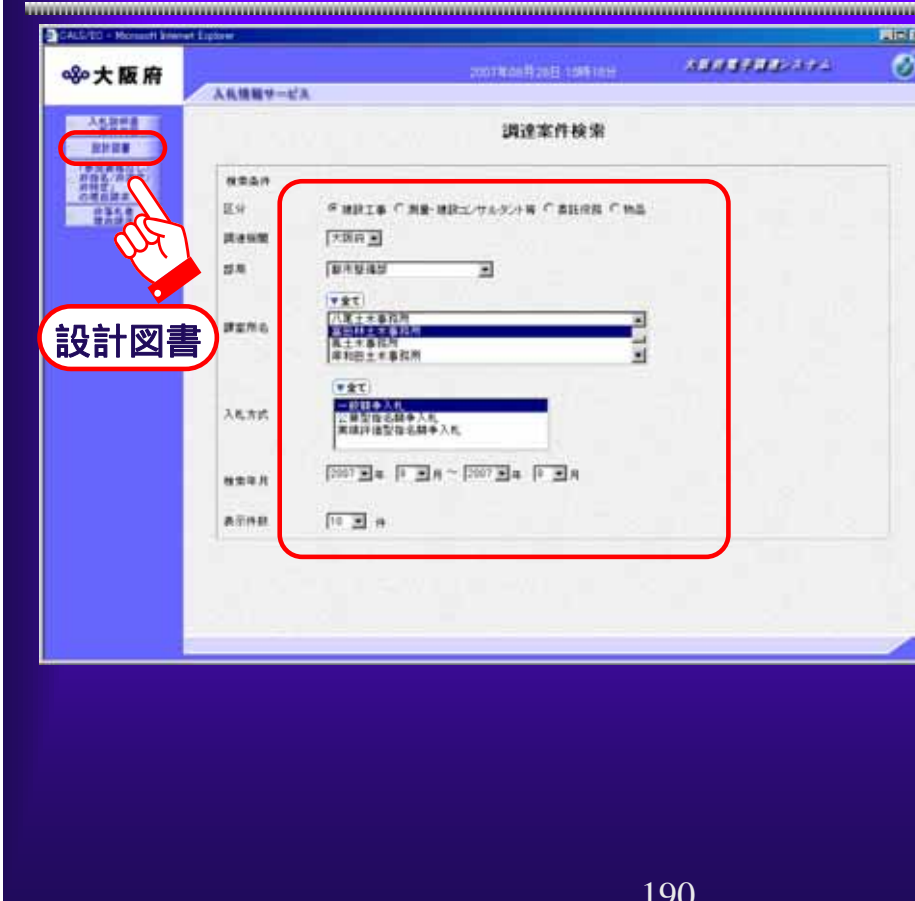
CALS/EC - Microsoft Internet Explorer

大阪府

2007年08月28日 15時18分

大阪府電子調達システム

入札情報サービス

入札説明書

設計図書

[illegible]

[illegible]

設計図書

調達案件検索

検索条件

区分

建設工事 測量・建設コンサルタント等 委託役務 物品

調達機関

大阪府

部局

都市整備部

課室所名

全て

八尾土木事務所
富田林土木事務所
鳳土木事務所
岸和田土木事務所

入札方式

全て

一般競争入札
公募型指名競争入札
简易評価型指名競争入札

検索年月

2007 年 8 月 ～ 2007 年 8 月

表示件数

10 件

190